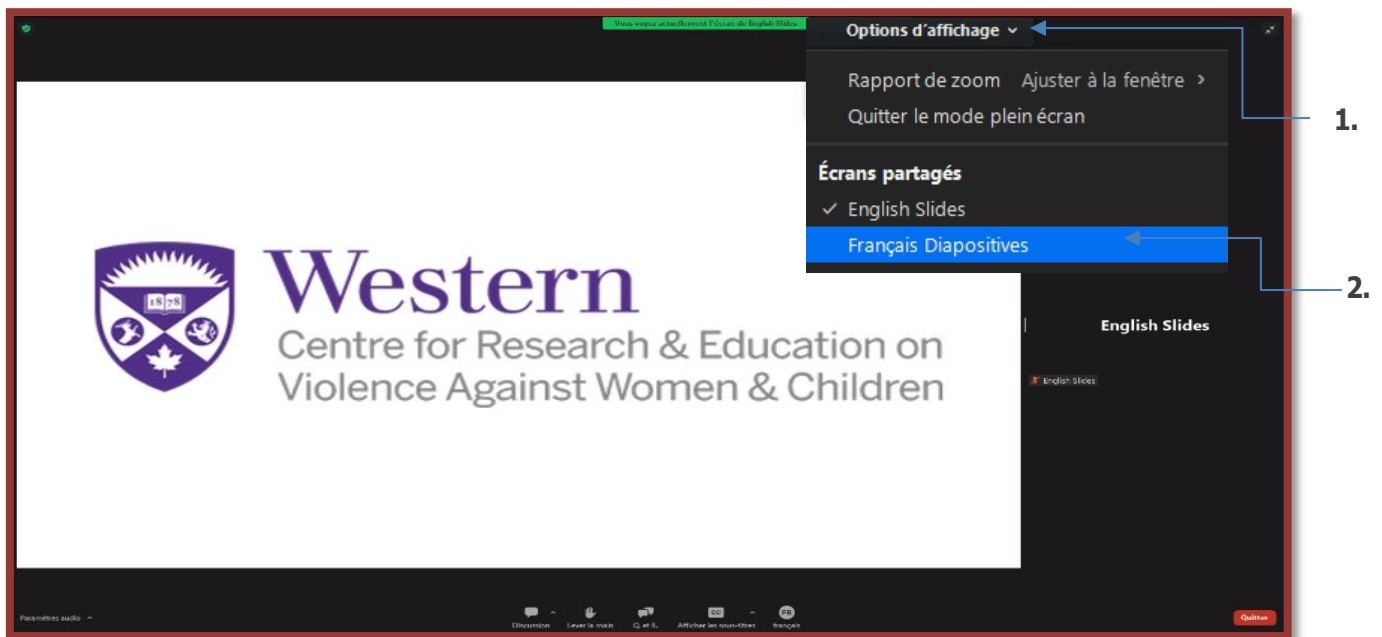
Vous voyez actuellement l'écran de English Slides

Options d'affichage

Rapport de zoom Ajuster à la fenêtre

Quitter le mode plein écran

Écrans partagés

✓ English Slides

Français Diapositives

1.

2.

1878

Western

Centre for Research & Education on Violence Against Women & Children

English Slides

English Slides

Paramètres audio

Discussion

Lever la main

Q et R

CC

Afficher les sous-titres

FR

français

Quitter